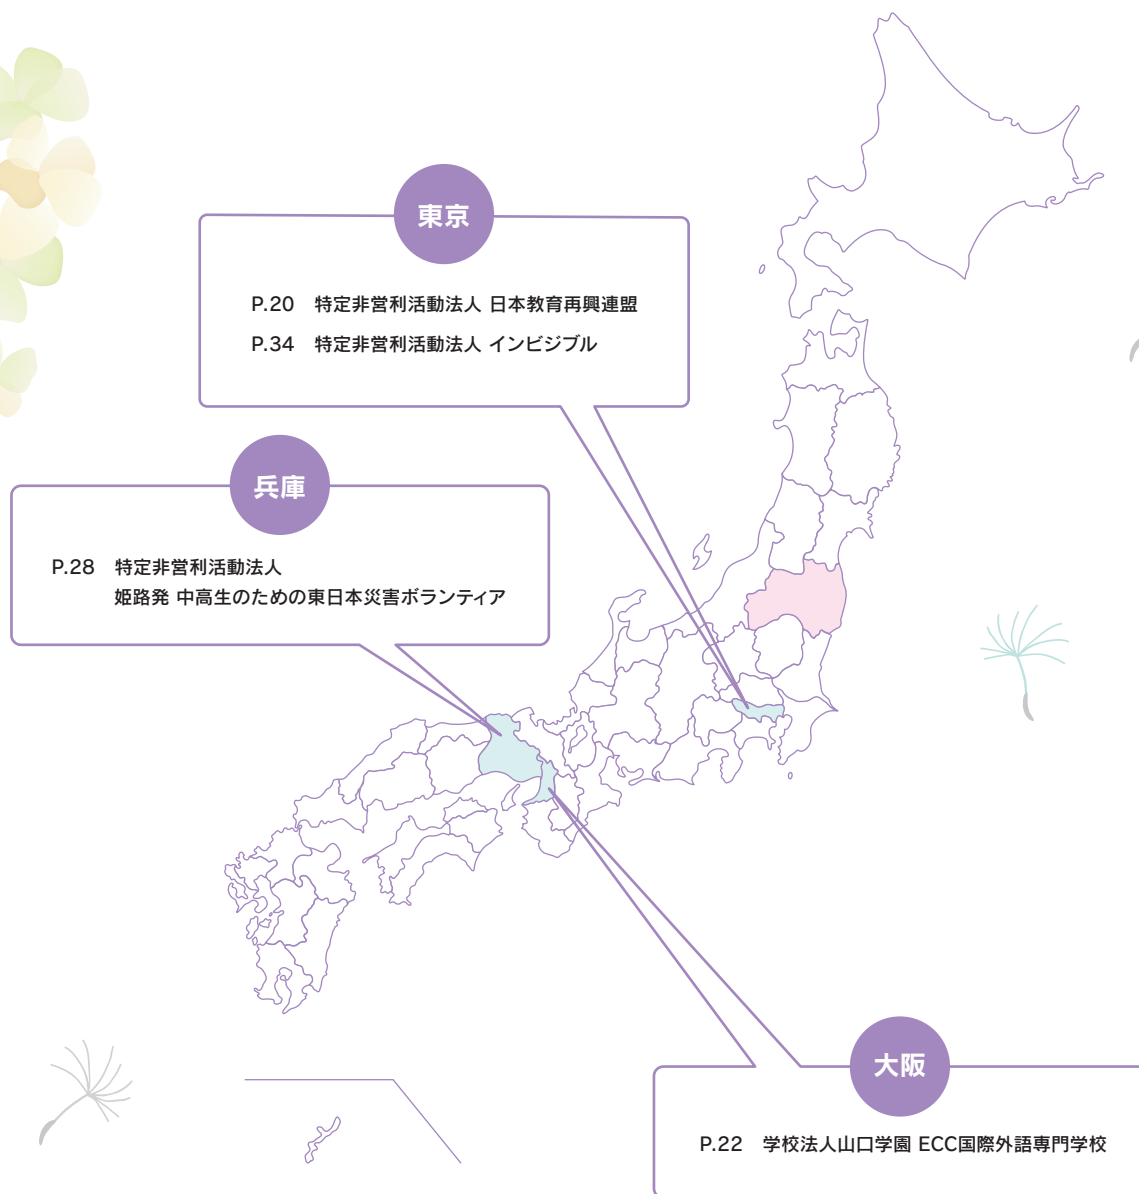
東京

P.20　特定非営利活動法人 日本教育再興連盟

P.34　特定非営利活動法人 インビジブル

兵庫

P.28　特定非営利活動法人
姫路発 中高生のための東日本災害ボランティア

大阪

P.22　学校法人山口学園 ECC国際外語専門学校